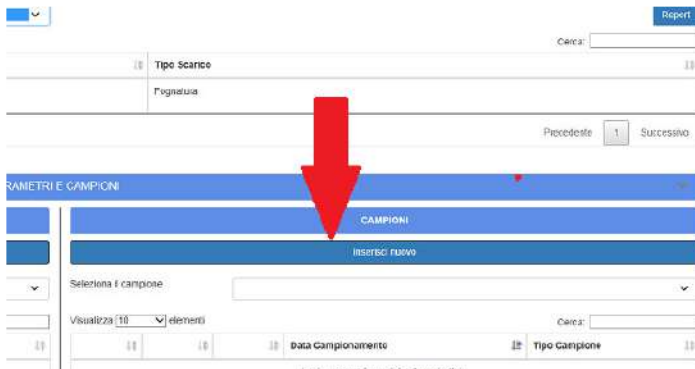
Report

Cerca:

Tipo Scarico

Fognatura

Precedente 1 Successivo

RAMETRI E CAMPIONI

CAMPIONI

Inserisci nuovo

Seleziona il campione

Visualizza 10 elementi

Cerca:

Data Campionamento

Tipo Campione